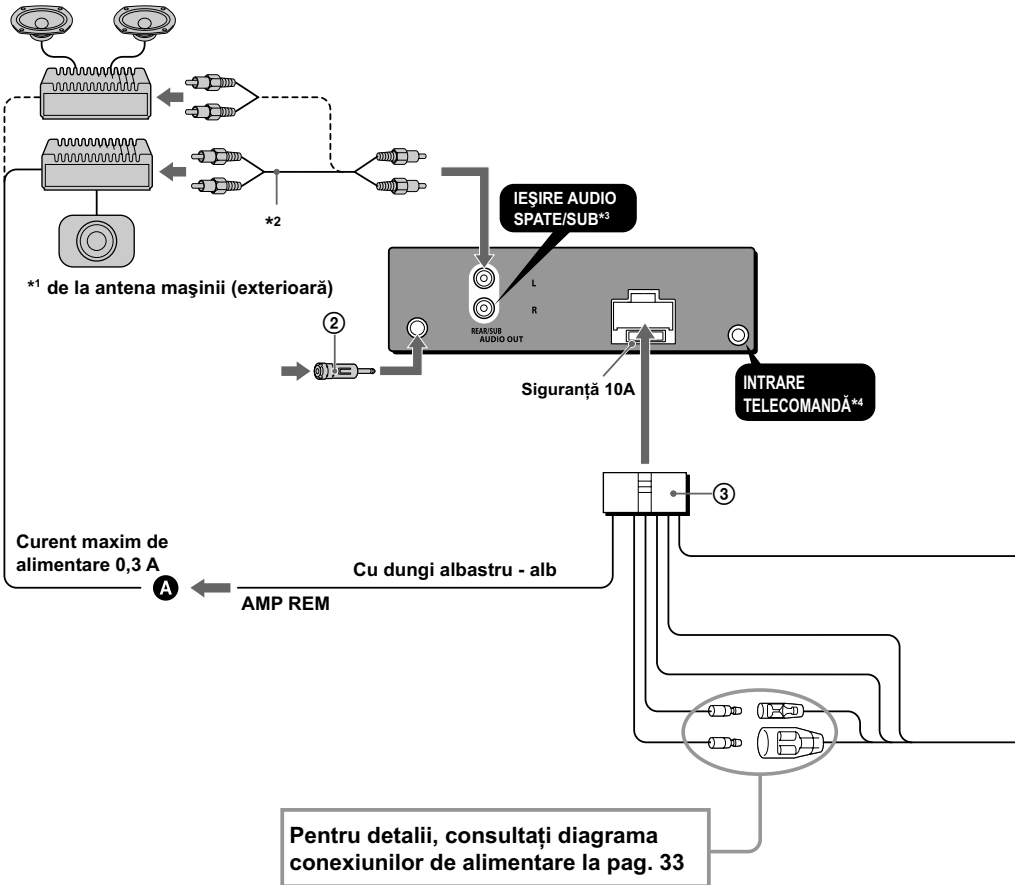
IEŞIRE AUDIO SPATE/SUB*3

*2

*1 de la antena maşinii (exterioară)

L

R

REAR/SUB AUDIO OUT

②

Siguranță 10A

INTRARE TELECOMANDĂ*4

③

Curent maxim de alimentare 0,3 A

Cu dungi albastru - alb

A

AMP REM

Pentru detalii, consultați diagrama conexiunilor de alimentare la pag. 33